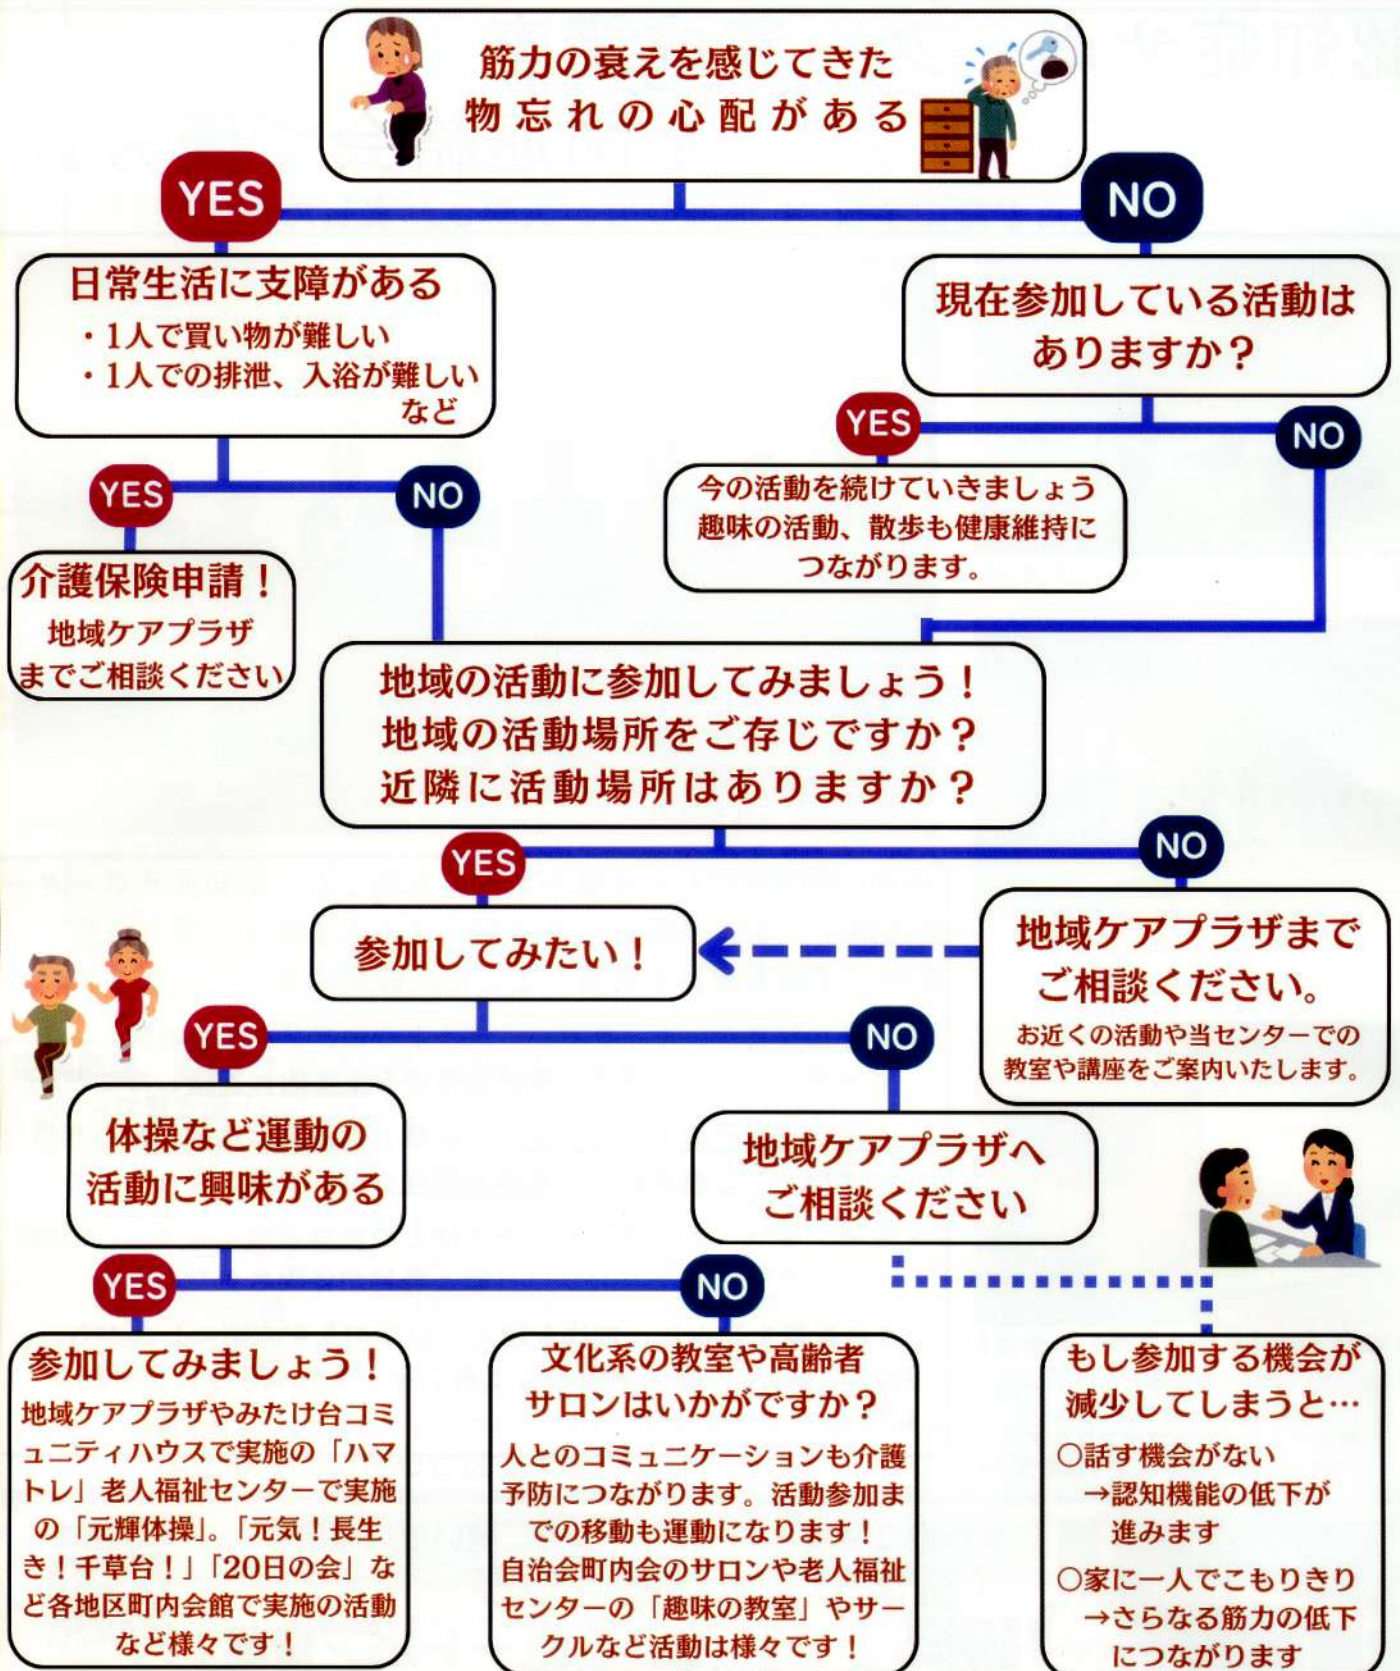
筋力の衰えを感じてきた
物忘れの心配がある

YES

NO

日常生活に支障がある
・1人で買い物が難しい
・1人での排泄、入浴が難しい
など

現在参加している活動はありますか？

YES

NO

今の活動を続けていきましょう
趣味の活動、散歩も健康維持につながります。

YES

NO

介護保険申請！
地域ケアプラザまでご相談ください

地域の活動に参加してみましょう！
地域の活動場所をご存じですか？
近隣に活動場所はありますか？

YES

NO

参加してみたい！

地域ケアプラザまでご相談ください。
お近くの活動や当センターでの教室や講座をご案内いたします。

YES

NO

体操など運動の活動に興味がある

地域ケアプラザへご相談ください

YES

NO

参加してみましょう！
地域ケアプラザやみたけ台コミュニティハウスで実施の「ハマトレ」老人福祉センターで実施の「元輝体操」。「元気！長生き！千草台！」「20日の会」など各地区町内会館で実施の活動など様々です！

文化系の教室や高齢者サロンはいかがですか？
人とのコミュニケーションも介護予防につながります。活動参加までの移動も運動になります！
自治会町内会のサロンや老人福祉センターの「趣味の教室」やサークルなど活動は様々です！

もし参加する機会が減少してしまうと…
○話す機会がない
→認知機能の低下が進みます
○家に一人でこもりきり
→さらなる筋力の低下につながります